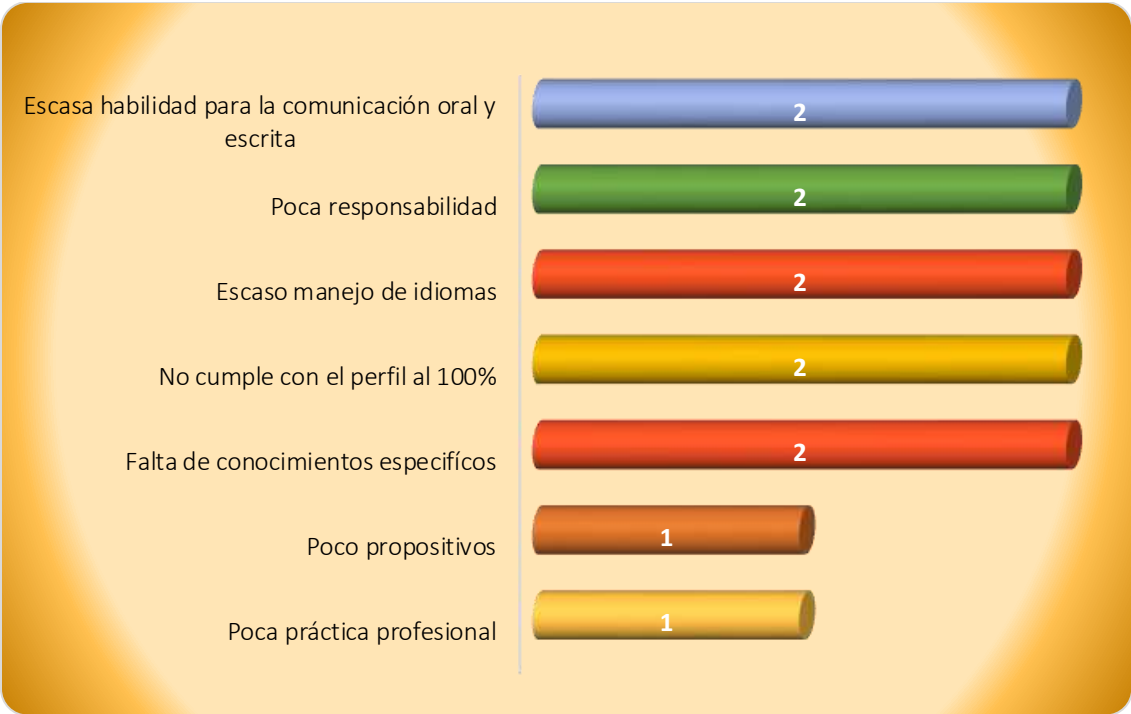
Escasa habilidad para la comunicación oral y escrita
2

Poca responsabilidad
2

Escaso manejo de idiomas
2

No cumple con el perfil al 100%
2

Falta de conocimientos especifícos
2

Poco propositivos
1

Poca práctica profesional
1